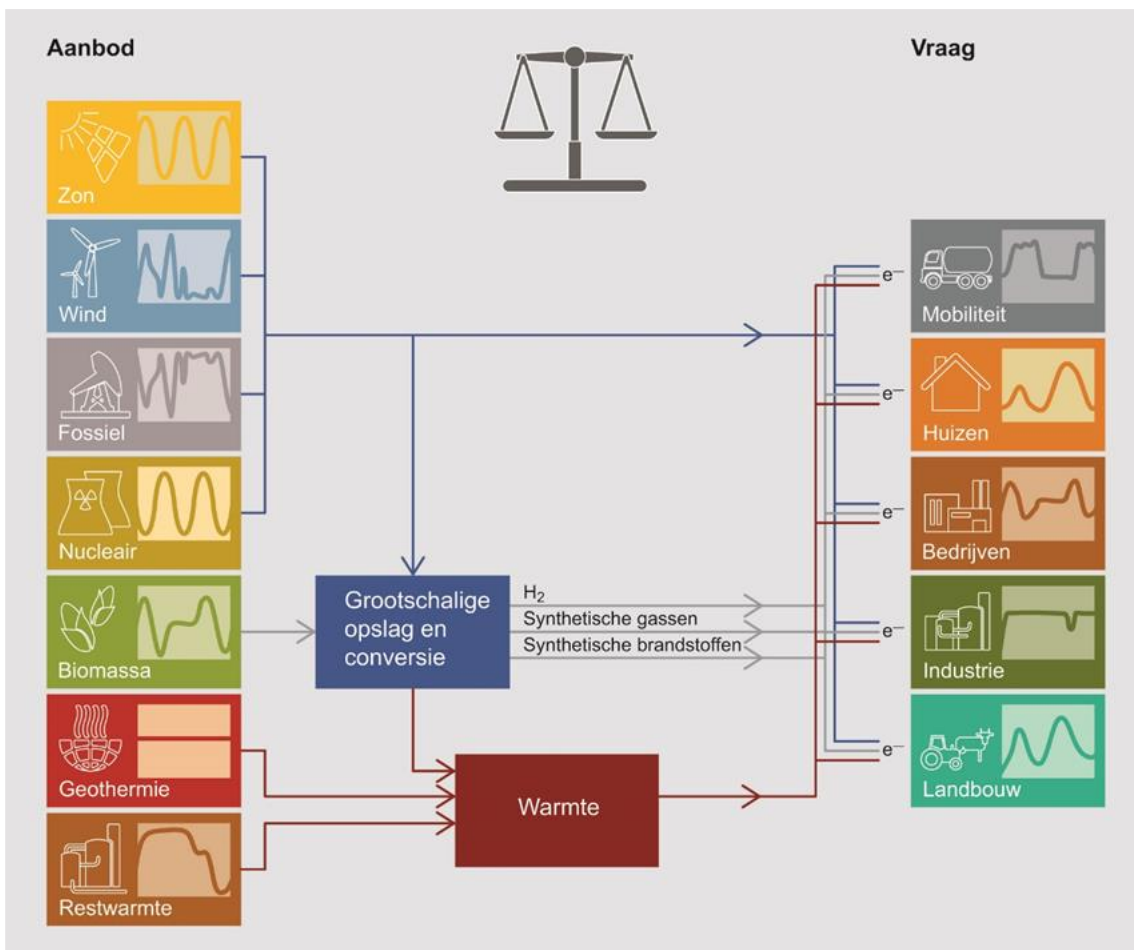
Aanbod

Vraag

Zon

Wind

Fossiel

Nucleair

Biomassa

Geothermie

Restwarmte

Grootschalige opslag en conversie

$H_2$

Synthetische gassen

Synthetische brandstoffen

Warmte

e⁻

Mobiliteit

e⁻

Huizen

e⁻

Bedrijven

e⁻

Industrie

e⁻

Landbouw